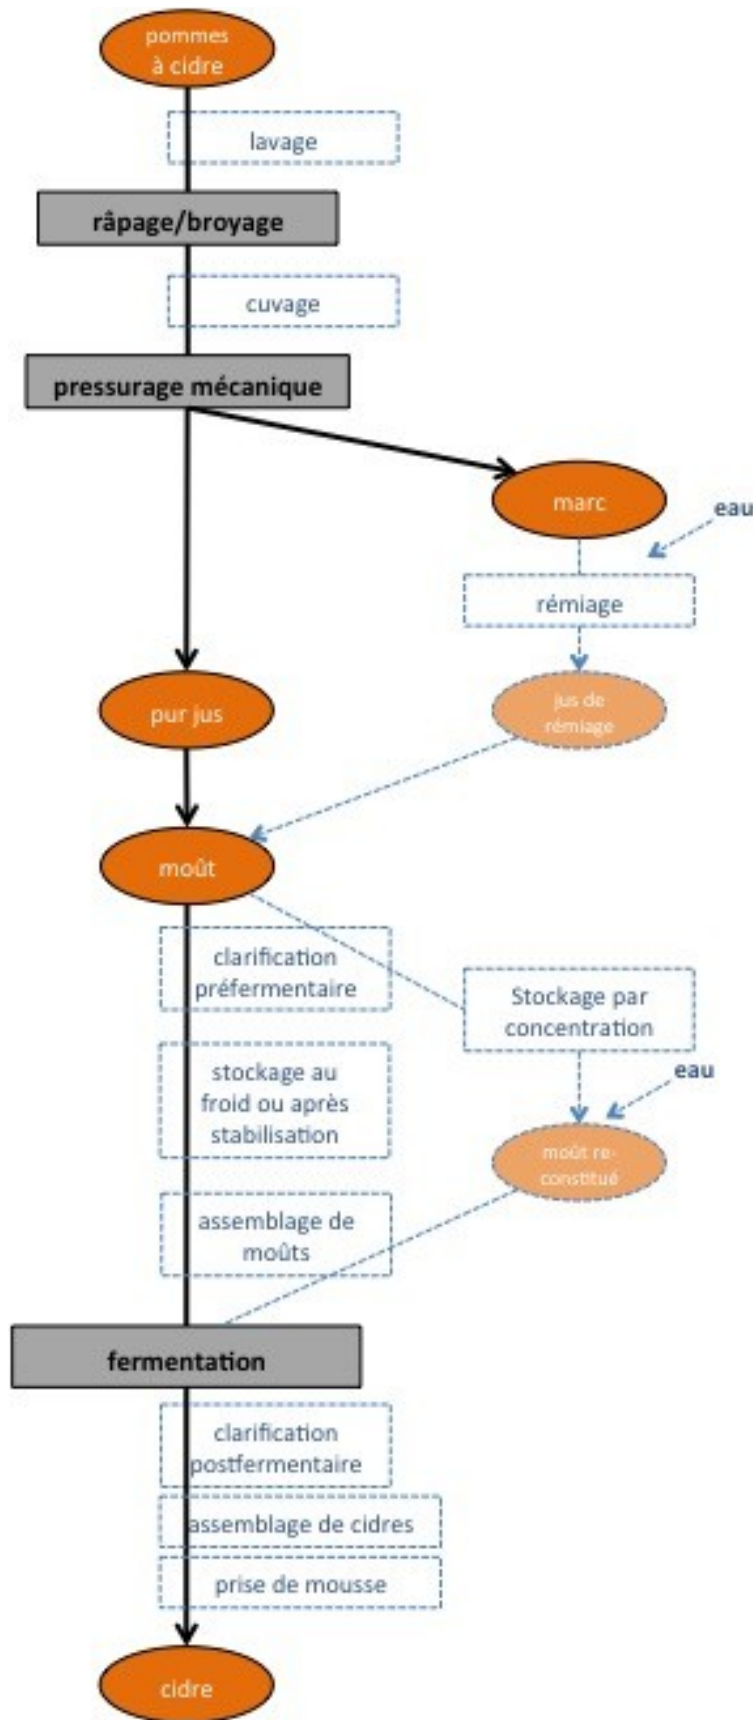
pommes à cidre

lavage

râpage/broyage

cuvage

pressurage mécanique

marc

eau

rémiage

jus de rémiage

pur jus

moût

clarification préfermentaire

Stockage par concentration

stockage au froid ou après stabilisation

eau

moût re-constitué

assemblage de moûts

fermentation

clarification postfermentaire

assemblage de cidres

prise de mousse

cidre